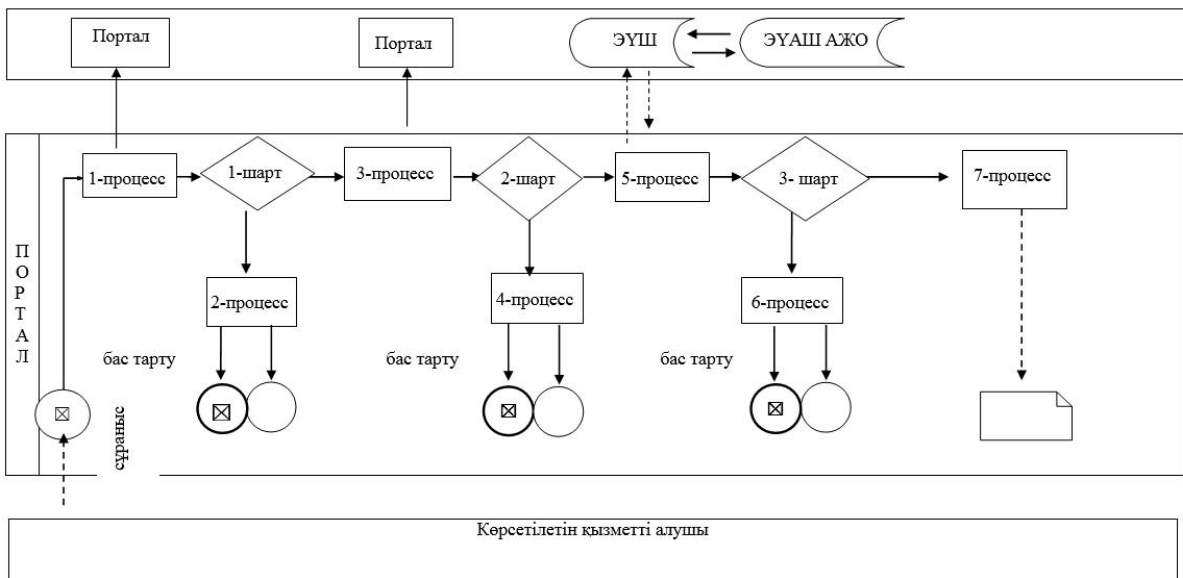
Портал

Портал

ЭҮШ

ЭҮАШ АЖО

ПОРТАЛ

1-процесс

1-шарт

3-процесс

2-шарт

5-процесс

3- шарт

7-процесс

2-процесс

4-процесс

6-процесс

бас тарту

бас тарту

бас тарту

сұраныс

Көрсетілетін қызметті алушы